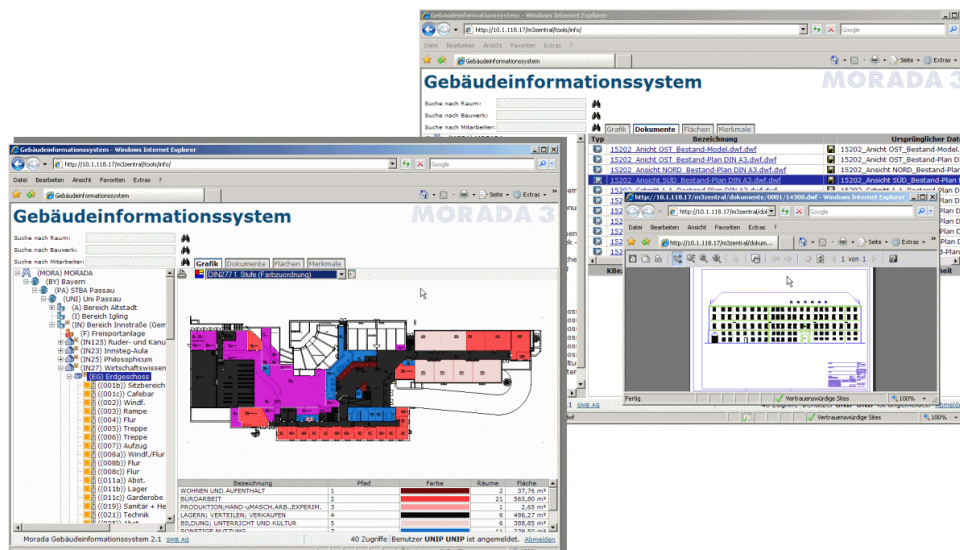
Gebäudeinformationssystem - Windows Internet Explorer
http://10.1.118.17/m3zentral/tools/info/
Google
Datei Bearbeiten Ansicht Favoriten Extras ?
Gebäudeinformationssystem
Seite Extras
Gebäudeinformationssystem
MORADA 3
Suche nach Raum:
Suche nach Bauwerk:
Suche nach Mitarbeiter:
Grafik Dokumente Flächen Merkmale
Typ Bezeichnung Ursprünglicher Dat
15202_Anicht OST_Bestand-Model.dwf.dwf 15202_Anicht OST_Bestand-Model.
15202_Anicht OST_Bestand-Plan DIN A3.dwf.dwf 15202_Anicht OST_Bestand-Plan D
15202_Ansicht NORD_Bestand-Plan DIN A3.dwf.dwf 15202_Ansicht NORD_Bestand-Plan
15202_Ansicht SUD_Bestand-Plan DIN A3.dwf.dwf 15202_Ansicht SUD_Bestand-Plan
http://10.1.118.17/m3zentral/dokumente/0001/14300.dwf - Windows Internet Explorer
http://10.1.118.17/m3zentral/dok
Google
Datei Bearbeiten Ansicht Favoriten Extras ?
http://10.1.118.17/m3zentral/dokumen...
Seite Extras
1 von 1
Fertig
Vertrauenswürdige Sites
100%
Vertrauenswürdige Sites
100%

Gebäudeinformationssystem - Windows Internet Explorer
http://10.1.118.17/m3zentral/tools/info/
Google
Datei Bearbeiten Ansicht Favoriten Extras ?
Gebäudeinformationssystem
Seite Extras
Gebäudeinformationssystem
MORADA 3
Suche nach Raum:
Suche nach Bauwerk:
Suche nach Mitarbeiter:
Grafik Dokumente Flächen Merkmale
DIN277 1. Stufe (Farbzuordnung)
(MORA) MORADA
(BY) Bayern
(PA) STBA Passau
(UNI) Uni Passau
(A) Bereich Altstadt
(I) Bereich Igling
(IN) Bereich Innstraße (Gem
(F) Freisportanlage
(IN125) Ruder- und Kanu
(IN23) Innsteg-Aula
(IN25) Philosophicum
(IN27) Wirtschaftswissen
(EG) Erdgeschoss
((001b)) Sitzbereich
((001c)) Cafebar
((002)) Windf.
((003)) Rampe
((004)) Flur
((005)) Treppe
((006)) Treppe
((007)) Aufzug
((008a)) Windf./Flur
((008b)) Flur
((008c)) Flur
((011a)) Abst.
((011b)) Lager
((011c)) Garderobe
((019)) Sanitär + He
((021)) Technik

| Bezeichnung | Pfad | Farbe | Räume | Fläche |
|---|---|---|---|---|
| WOHNEN UND AUFENTHALT | 1 | | 2 | 37,76 m² |
| BÜROARBEIT | 1 | | 21 | 565,80 m² |
| PRODUKTION,HAND-u.MASCH.ARB.,EXPERIM. | 1 | | 1 | 2,65 m² |
| LAGERN, VERTEILEN, VERKAUFEN | 1 | | 6 | 496,27 m² |
| BILDUNG, UNTERRICHT UND KULTUR | 1 | | 6 | 388,85 m² |

Morada Gebäudeinformationssystem 2.1 SMB AG
40 Zugriffe Benutzer UNIP UNIP ist angemeldet. Abmelden